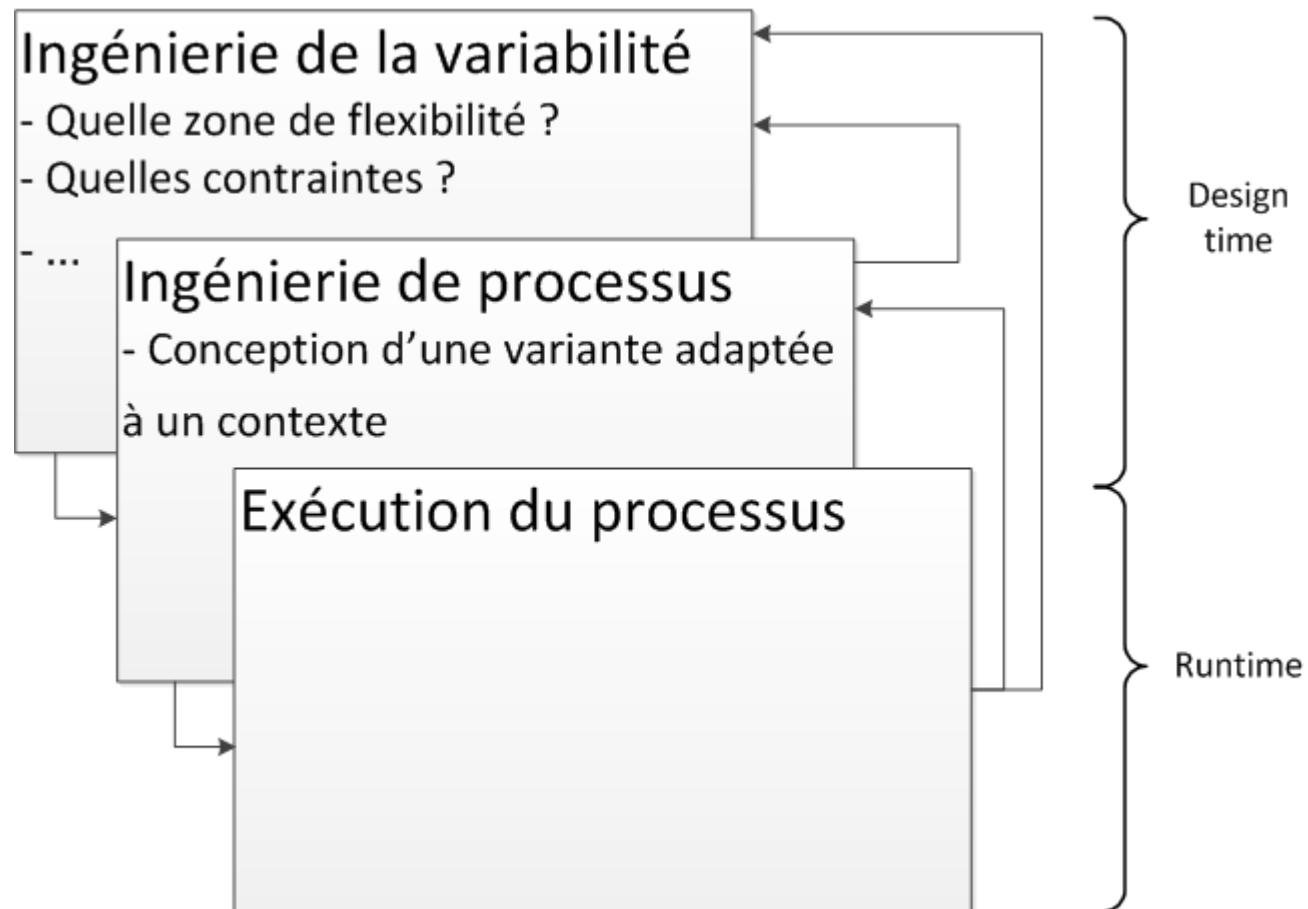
Ingénierie de la variabilité
- Quelle zone de flexibilité ?
- Quelles contraintes ?
- ...

Ingénierie de processus
- Conception d'une variante adaptée à un contexte

Exécution du processus

Design time

Runtime